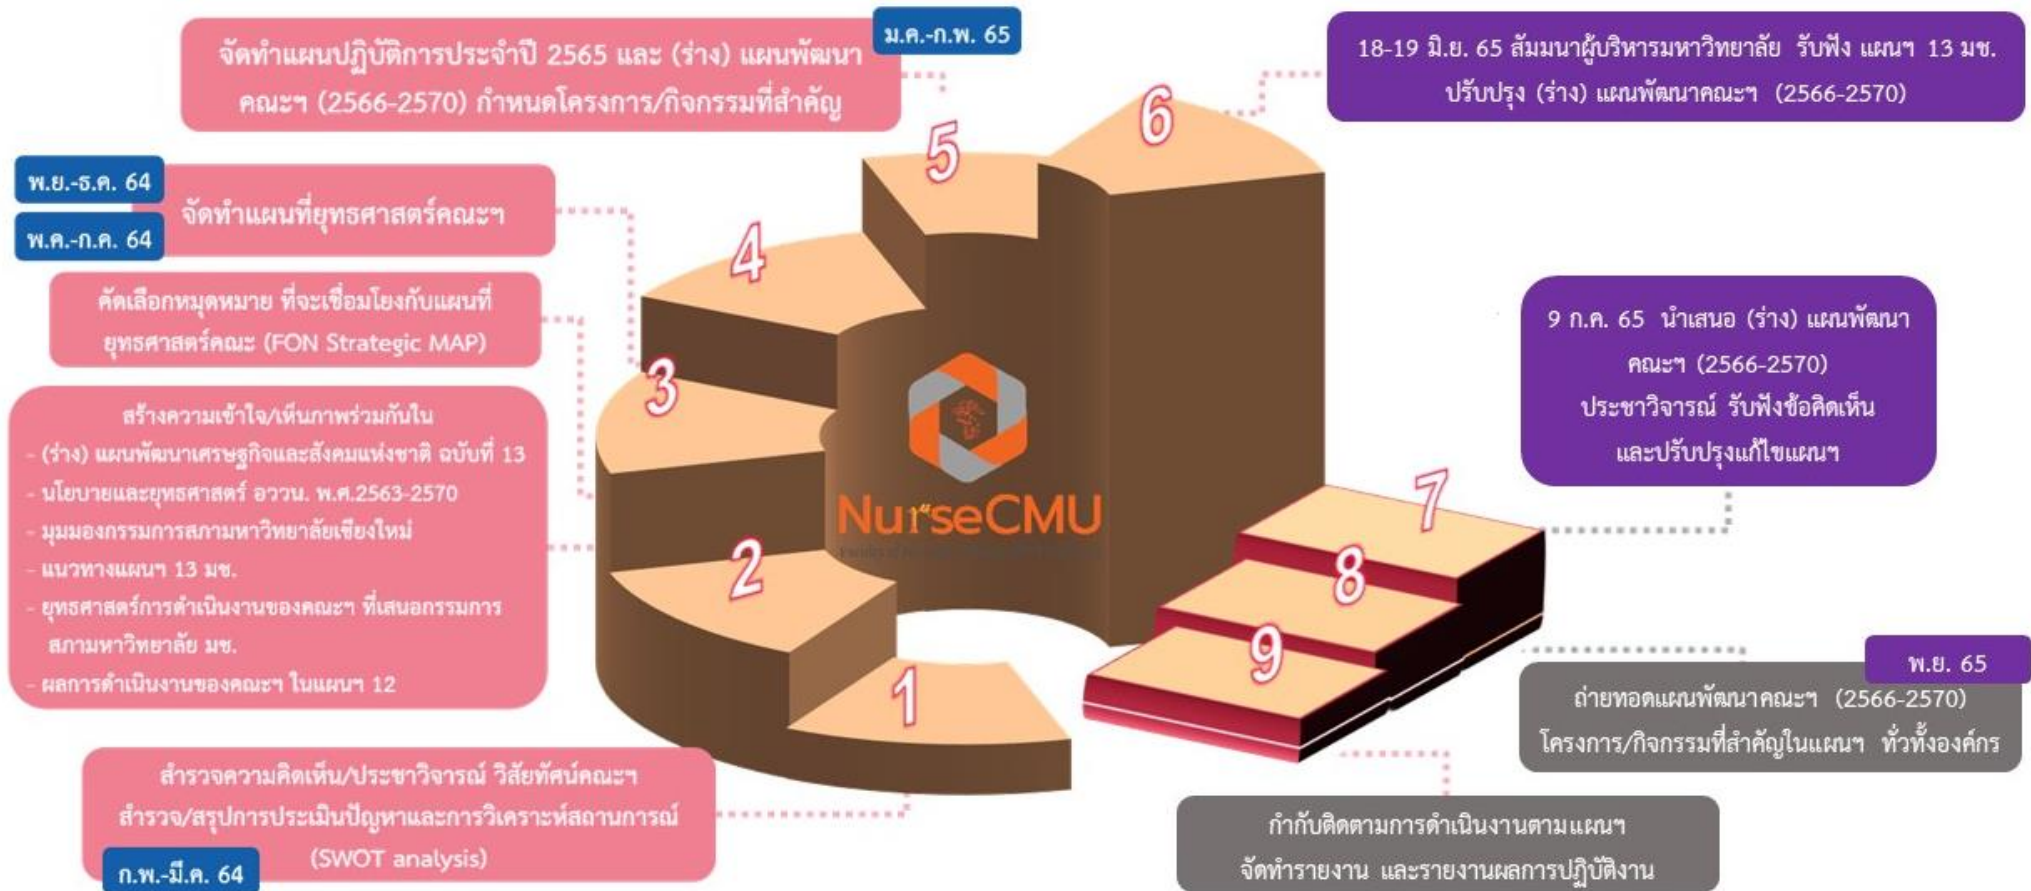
ม.ค.-ก.พ. 65

จัดทำแผนปฏิบัติการประจำปี 2565 และ (ร่าง) แผนพัฒนาคณะฯ (2566-2570) กำหนดโครงการ/กิจกรรมที่สำคัญ

18-19 มิ.ย. 65 สัมมนาผู้บริหารมหาวิทยาลัย รับฟัง แผนฯ 13 มช. ปรับปรุง (ร่าง) แผนพัฒนาคณะฯ (2566-2570)

พ.ย.-ธ.ค. 64

จัดทำแผนที่ยุทธศาสตร์คณะฯ

พ.ค.-ก.ค. 64

คัดเลือกหมุดหมาย ที่จะเชื่อมโยงกับแผนที่ยุทธศาสตร์คณะ (FON Strategic MAP)

สร้างความเข้าใจ/เห็นภาพร่วมกันใน
- (ร่าง) แผนพัฒนาเศรษฐกิจและสังคมแห่งชาติ ฉบับที่ 13
- นโยบายและยุทธศาสตร์ อววน. พ.ศ.2563-2570
- มุมมองกรรมการสภามหาวิทยาลัยเชียงใหม่
- แนวทางแผนฯ 13 มช.
- ยุทธศาสตร์การดำเนินงานของคณะฯ ที่เสนอกรรมการสภามหาวิทยาลัย มช.
- ผลการดำเนินงานของคณะฯ ในแผนฯ 12

6
5
4
3
2
1
7
8
9

NurseCMU

9 ก.ค. 65 นำเสนอ (ร่าง) แผนพัฒนาคณะฯ (2566-2570) ประชาวิจารณ์ รับฟังข้อคิดเห็น และปรับปรุงแก้ไขแผนฯ

พ.ย. 65

ถ่ายทอดแผนพัฒนาคณะฯ (2566-2570) โครงการ/กิจกรรมที่สำคัญในแผนฯ ทั่วทั้งองค์กร

สำรวจความคิดเห็น/ประชาวิจารณ์ วิสัยทัศน์คณะฯ สำรวจ/สรุปการประเมินปัญหาและการวิเคราะห์สถานการณ์ (SWOT analysis)

ก.พ.-มี.ค. 64

กำกับติดตามการดำเนินงานตามแผนฯ จัดทำรายงาน และรายงานผลการปฏิบัติงาน